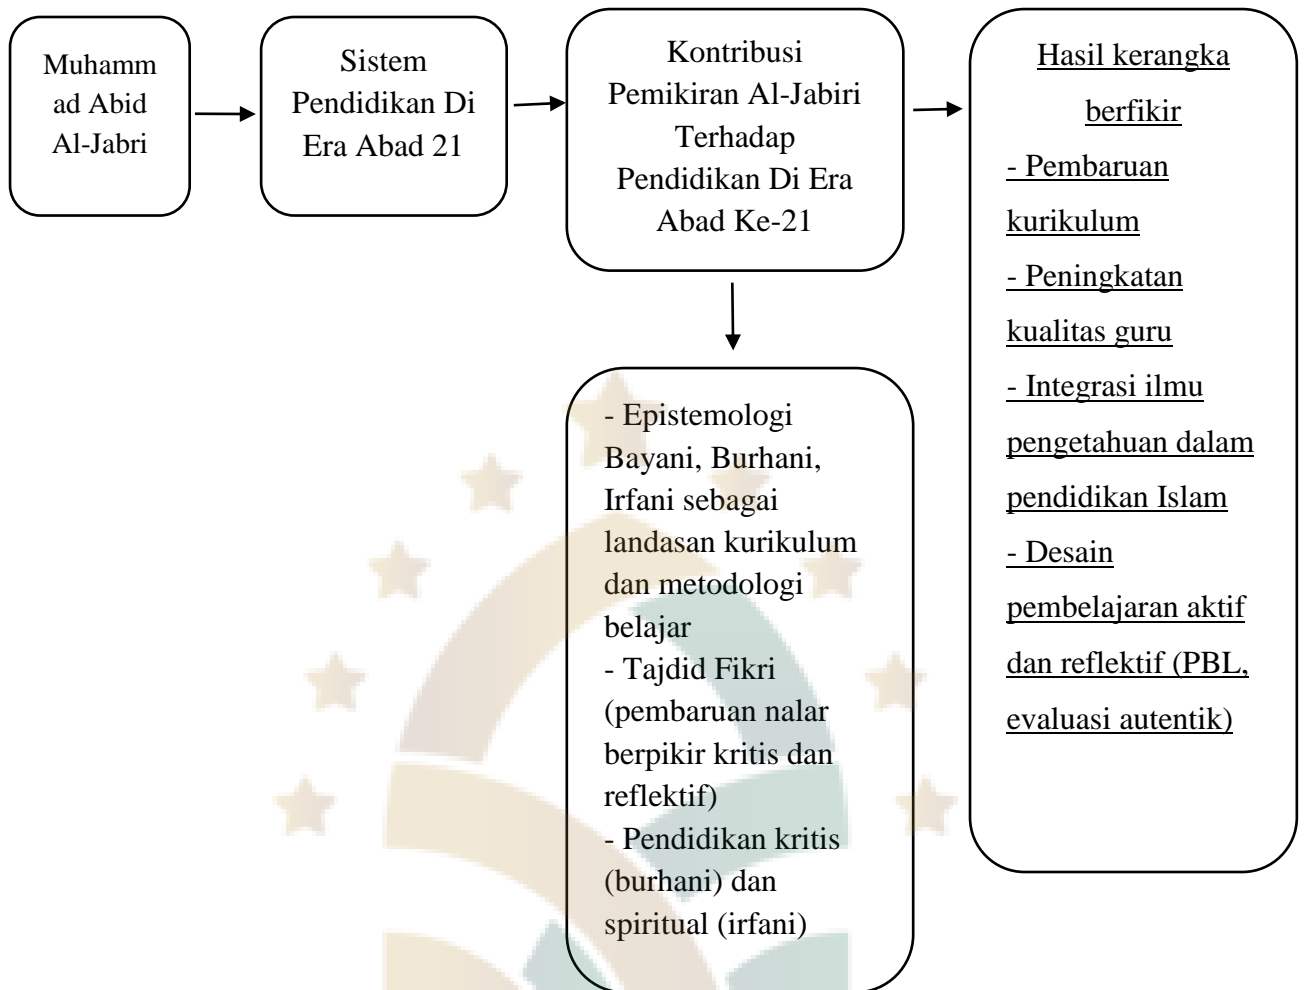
Muhammad Abid Al-Jabri

Sistem Pendidikan Di Era Abad 21

Kontribusi Pemikiran Al-Jabiri Terhadap Pendidikan Di Era Abad Ke-21

Hasil kerangka berfikir
- Pembaruan kurikulum
- Peningkatan kualitas guru
- Integrasi ilmu pengetahuan dalam pendidikan Islam
- Desain pembelajaran aktif dan reflektif (PBL, evaluasi autentik)

- Epistemologi Bayani, Burhani, Irfani sebagai landasan kurikulum dan metodologi belajar
- Tajdid Fikri (pembaruan nalar berpikir kritis dan reflektif)
- Pendidikan kritis (burhani) dan spiritual (irfani)